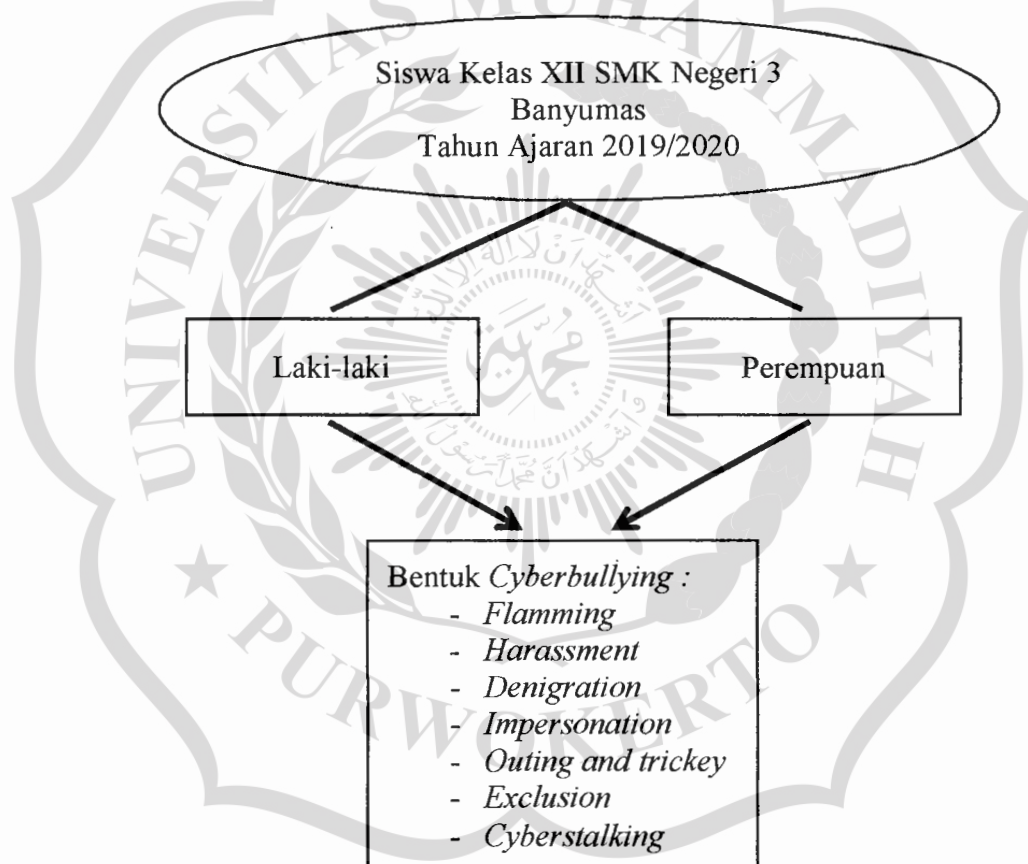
UNIVERSITAS MUHAMMADIYAH PURWOKERTO

Siswa Kelas XII SMK Negeri 3 Banyumas Tahun Ajaran 2019/2020

Laki-laki

Perempuan

Bentuk *Cyberbullying :*
- *Flamming*
- *Harassment*
- *Denigration*
- *Impersonation*
- *Outing and trickey*
- *Exclusion*
- *Cyberstalking*